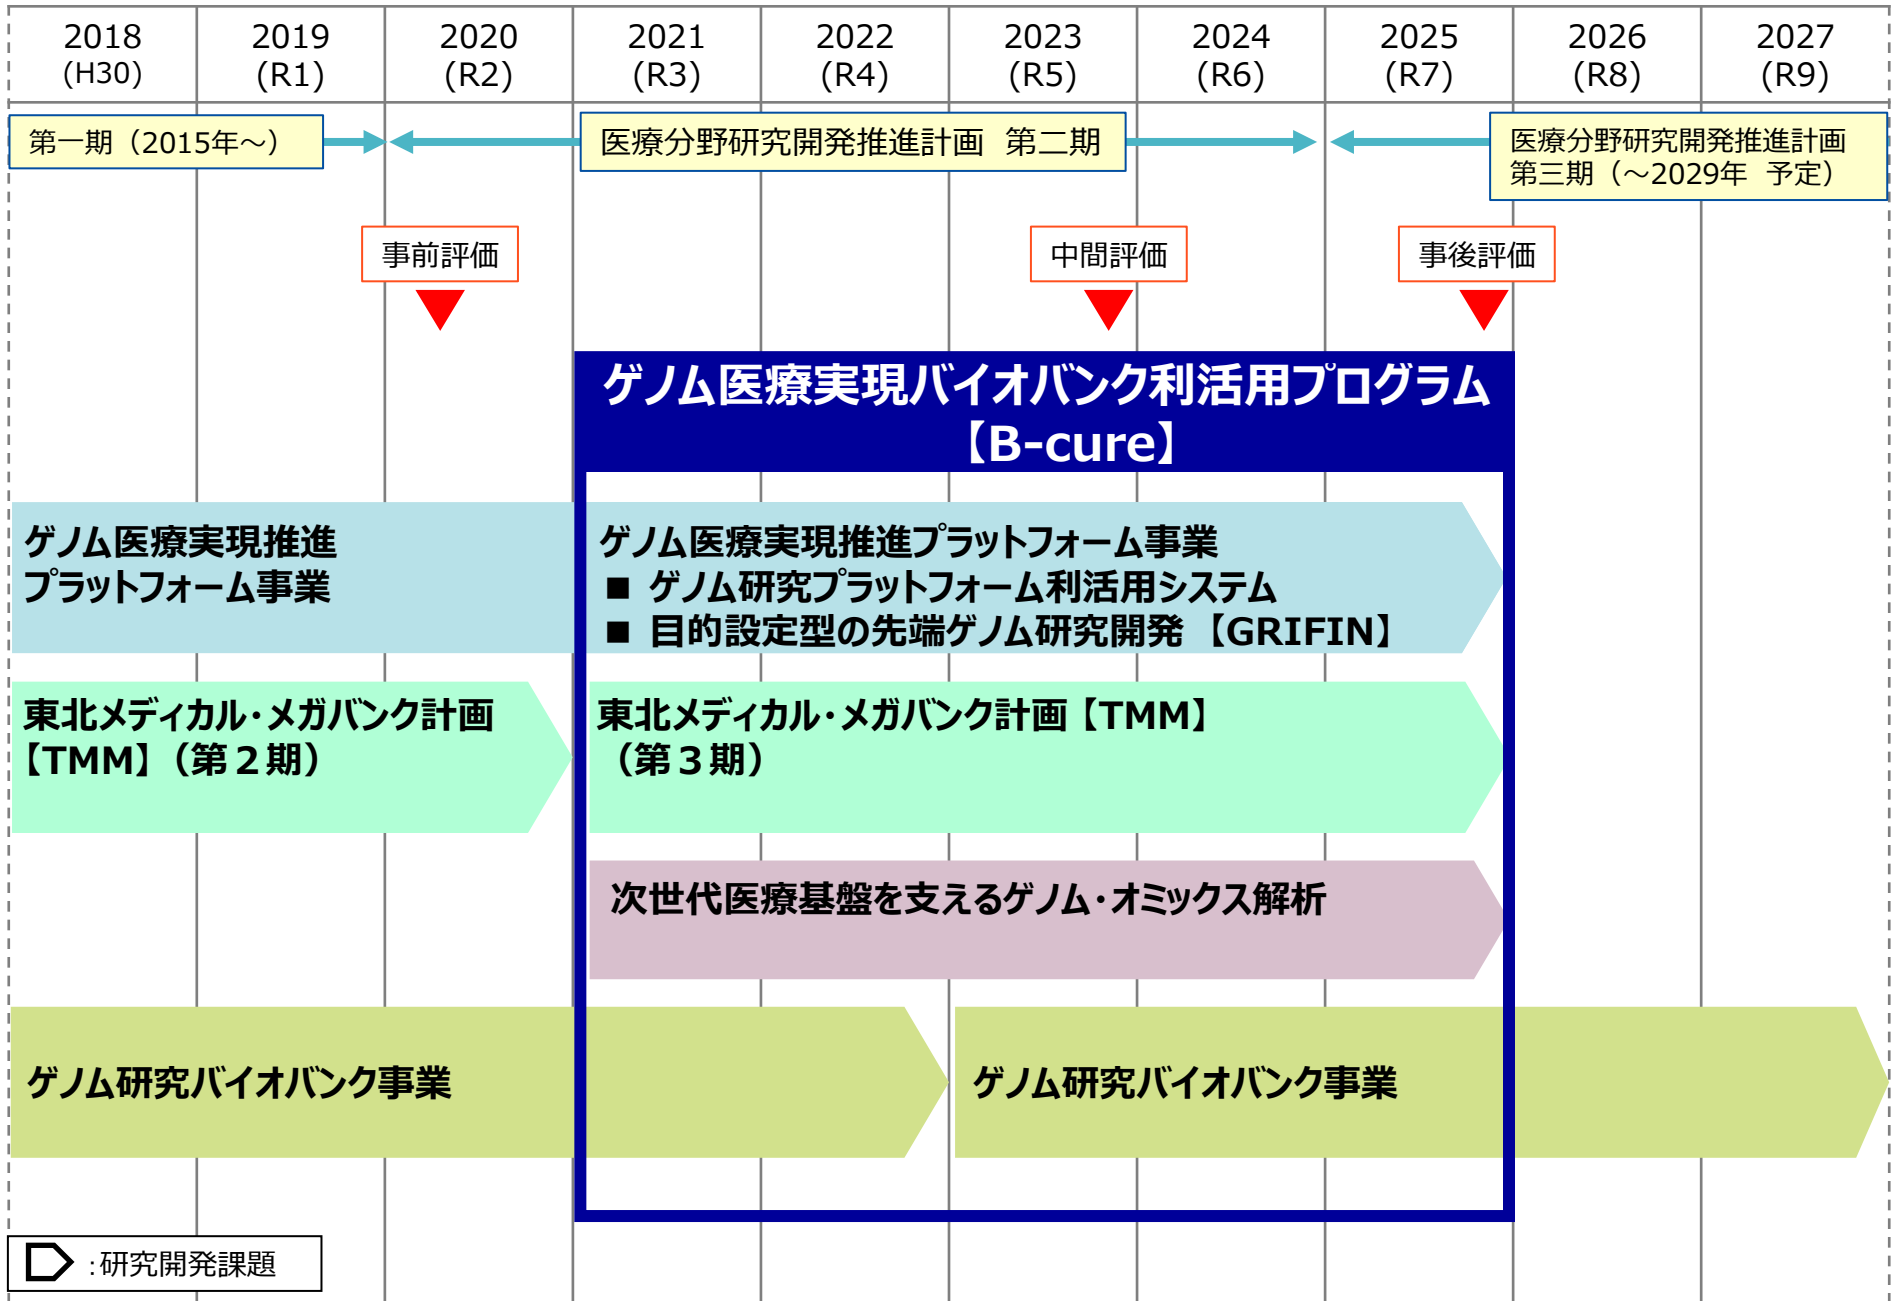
| 2018 (H30) | 2019 (R1) | 2020 (R2) | 2021 (R3) | 2022 (R4) | 2023 (R5) | 2024 (R6) | 2025 (R7) | 2026 (R8) | 2027 (R9) |
|---|---|---|---|---|---|---|---|---|---|

第一期（2015年～）

医療分野研究開発推進計画　第二期

医療分野研究開発推進計画 第三期（～2029年　予定）

事前評価

中間評価

事後評価

ゲノム医療実現バイオバンク利活用プログラム【B-cure】

ゲノム医療実現推進プラットフォーム事業

ゲノム医療実現推進プラットフォーム事業
■ ゲノム研究プラットフォーム利活用システム
■ 目的設定型の先端ゲノム研究開発【GRIFIN】

東北メディカル・メガバンク計画【TMM】（第２期）

東北メディカル・メガバンク計画【TMM】（第３期）

次世代医療基盤を支えるゲノム・オミックス解析

ゲノム研究バイオバンク事業

ゲノム研究バイオバンク事業

：研究開発課題